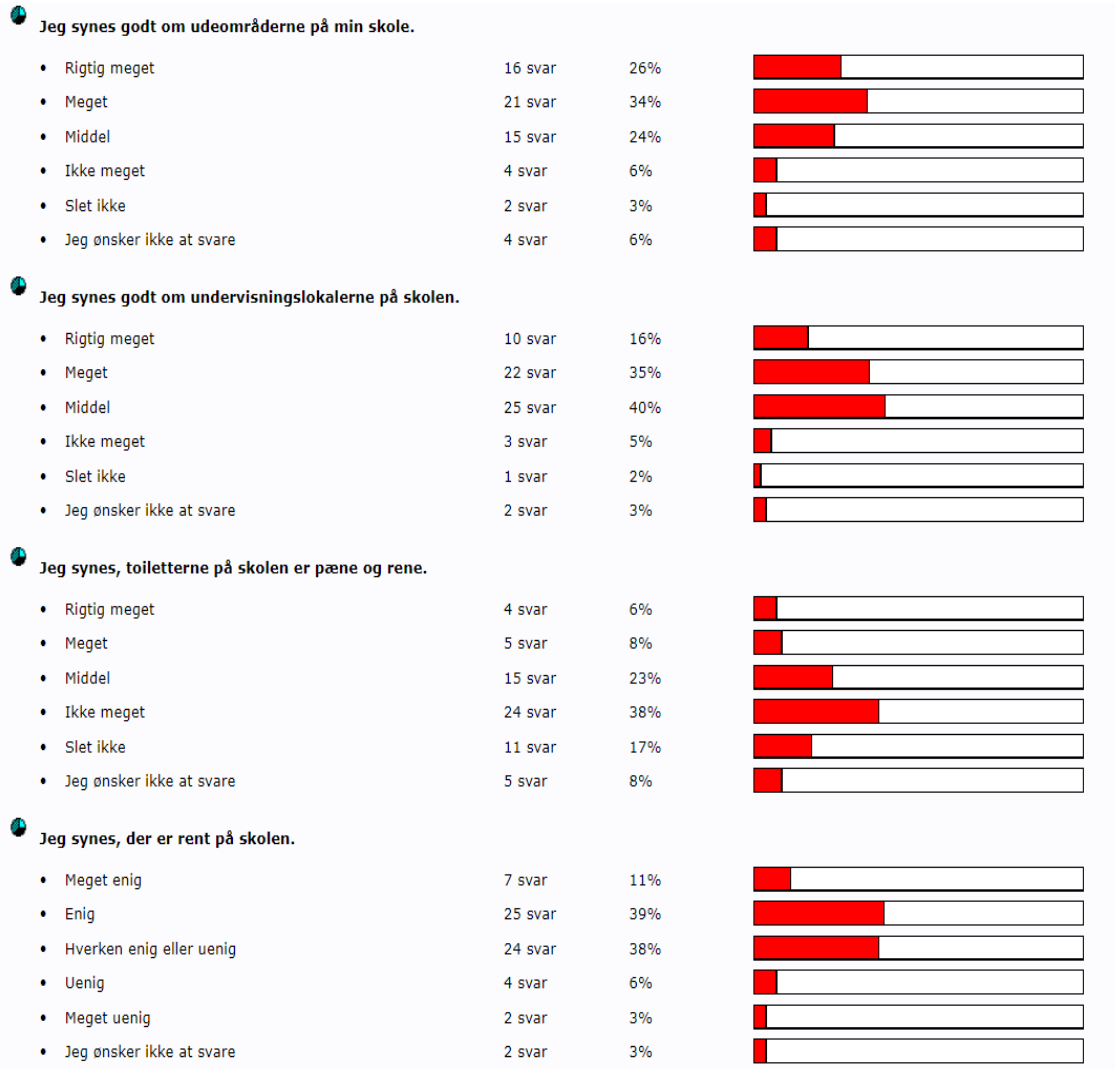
Jeg synes godt om udeområderne på min skole.

| | | |
|---|---|---|
| Rigtig meget | 16 svar | 26% |
| Meget | 21 svar | 34% |
| Middel | 15 svar | 24% |
| Ikke meget | 4 svar | 6% |
| Slet ikke | 2 svar | 3% |
| Jeg ønsker ikke at svare | 4 svar | 6% |

Jeg synes godt om undervisningslokalerne på skolen.

| | | |
|---|---|---|
| Rigtig meget | 10 svar | 16% |
| Meget | 22 svar | 35% |
| Middel | 25 svar | 40% |
| Ikke meget | 3 svar | 5% |
| Slet ikke | 1 svar | 2% |
| Jeg ønsker ikke at svare | 2 svar | 3% |

Jeg synes, toiletterne på skolen er pæne og rene.

| | | |
|---|---|---|
| Rigtig meget | 4 svar | 6% |
| Meget | 5 svar | 8% |
| Middel | 15 svar | 23% |
| Ikke meget | 24 svar | 38% |
| Slet ikke | 11 svar | 17% |
| Jeg ønsker ikke at svare | 5 svar | 8% |

Jeg synes, der er rent på skolen.

| | | |
|---|---|---|
| Meget enig | 7 svar | 11% |
| Enig | 25 svar | 39% |
| Hverken enig eller uenig | 24 svar | 38% |
| Uenig | 4 svar | 6% |
| Meget uenig | 2 svar | 3% |
| Jeg ønsker ikke at svare | 2 svar | 3% |